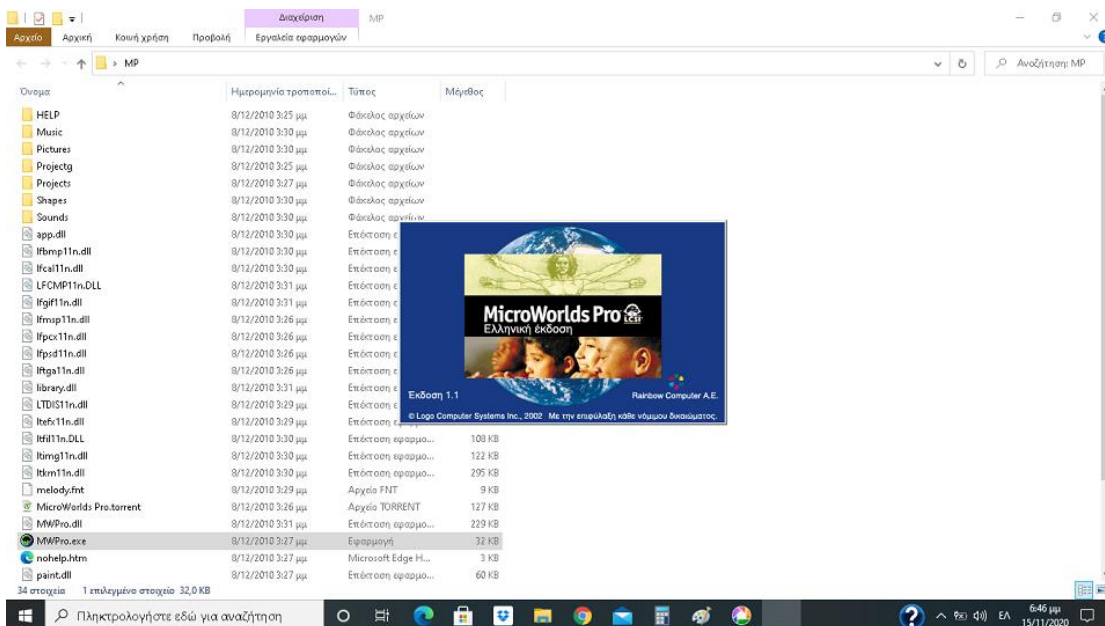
Διαχείριση MP

Αρχείο Αρχική Κοινή χρήση Προβολή Εργαλεία εφαρμογών

MP

Αναζήτηση: MP

| Όνομα | Ημερομηνία τροποποί... | Τύπος | Μέγεθος |
|---|---|---|---|
| HELP | 8/12/2010 3:25 μμ | Φάκελος αρχείων | |
| Music | 8/12/2010 3:30 μμ | Φάκελος αρχείων | |
| Pictures | 8/12/2010 3:30 μμ | Φάκελος αρχείων | |
| Projectg | 8/12/2010 3:25 μμ | Φάκελος αρχείων | |
| Projects | 8/12/2010 3:27 μμ | Φάκελος αρχείων | |
| Shapes | 8/12/2010 3:30 μμ | Φάκελος αρχείων | |
| Sounds | 8/12/2010 3:30 μμ | Φάκελος αρχείων | |
| app.dll | 8/12/2010 3:30 μμ | Επέκταση ε | |
| lfbmp11n.dll | 8/12/2010 3:30 μμ | Επέκταση ε | |
| lfcal11n.dll | 8/12/2010 3:30 μμ | Επέκταση ε | |
| LFCMP11n.DLL | 8/12/2010 3:31 μμ | Επέκταση ε | |
| lfgif11n.dll | 8/12/2010 3:31 μμ | Επέκταση ε | |
| lfmsp11n.dll | 8/12/2010 3:26 μμ | Επέκταση ε | |
| lfpcx11n.dll | 8/12/2010 3:26 μμ | Επέκταση ε | |
| lfpsd11n.dll | 8/12/2010 3:26 μμ | Επέκταση ε | |
| lftga11n.dll | 8/12/2010 3:26 μμ | Επέκταση ε | |
| library.dll | 8/12/2010 3:31 μμ | Επέκταση ε | |
| LTDIS11n.dll | 8/12/2010 3:29 μμ | Επέκταση ε | |
| ltefx11n.dll | 8/12/2010 3:29 μμ | Επέκταση ε | |
| ltfil11n.DLL | 8/12/2010 3:30 μμ | Επέκταση εφαρμο... | 108 KB |
| ltimg11n.dll | 8/12/2010 3:30 μμ | Επέκταση εφαρμο... | 122 KB |
| ltkrn11n.dll | 8/12/2010 3:30 μμ | Επέκταση εφαρμο... | 295 KB |
| melody.fnt | 8/12/2010 3:29 μμ | Αρχείο FNT | 9 KB |
| MicroWorlds Pro.torrent | 8/12/2010 3:26 μμ | Αρχείο TORRENT | 127 KB |
| MWPro.dll | 8/12/2010 3:31 μμ | Επέκταση εφαρμο... | 229 KB |
| MWPro.exe | 8/12/2010 3:27 μμ | Εφαρμογή | 32 KB |
| nohelp.htm | 8/12/2010 3:27 μμ | Microsoft Edge H... | 3 KB |
| paint.dll | 8/12/2010 3:27 μμ | Επέκταση εφαρμο... | 60 KB |

MicroWorlds Pro
Ελληνική έκδοση
Έκδοση 1.1
Rainbow Computer A.E.
© Logo Computer Systems Inc., 2002 Με την επιφύλαξη κάθε νόμιμου δικαιώματος.

34 στοιχεία 1 επιλεγμένο στοιχείο 32,0 KB

Πληκτρολογήστε εδώ για αναζήτηση

ΕΛ 6:46 μμ 15/11/2020